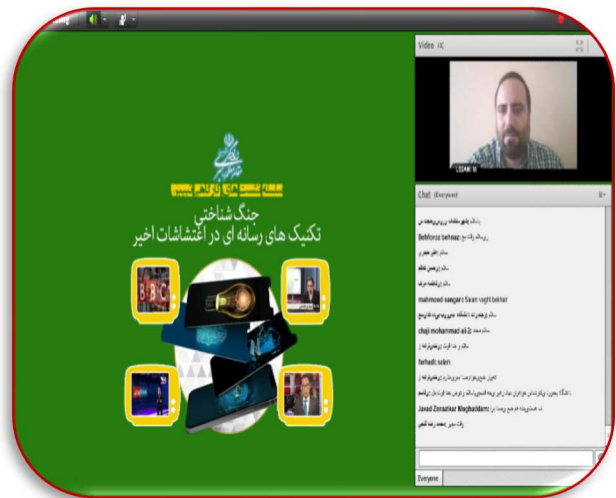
جنگ شناختی
تکنیک های رسانه ای در اغتشاشات اخیر

BBC

Video
LOGANI M

Chat (Everyone)

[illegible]
Behforoz behnaz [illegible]
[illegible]
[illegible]
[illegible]
mahmood sangani Salam vaght bekheir
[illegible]
chaji mohammad ali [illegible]
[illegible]
farhadi salem
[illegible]
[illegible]
Javad Zenaali Neghadam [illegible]
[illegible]

Everyone